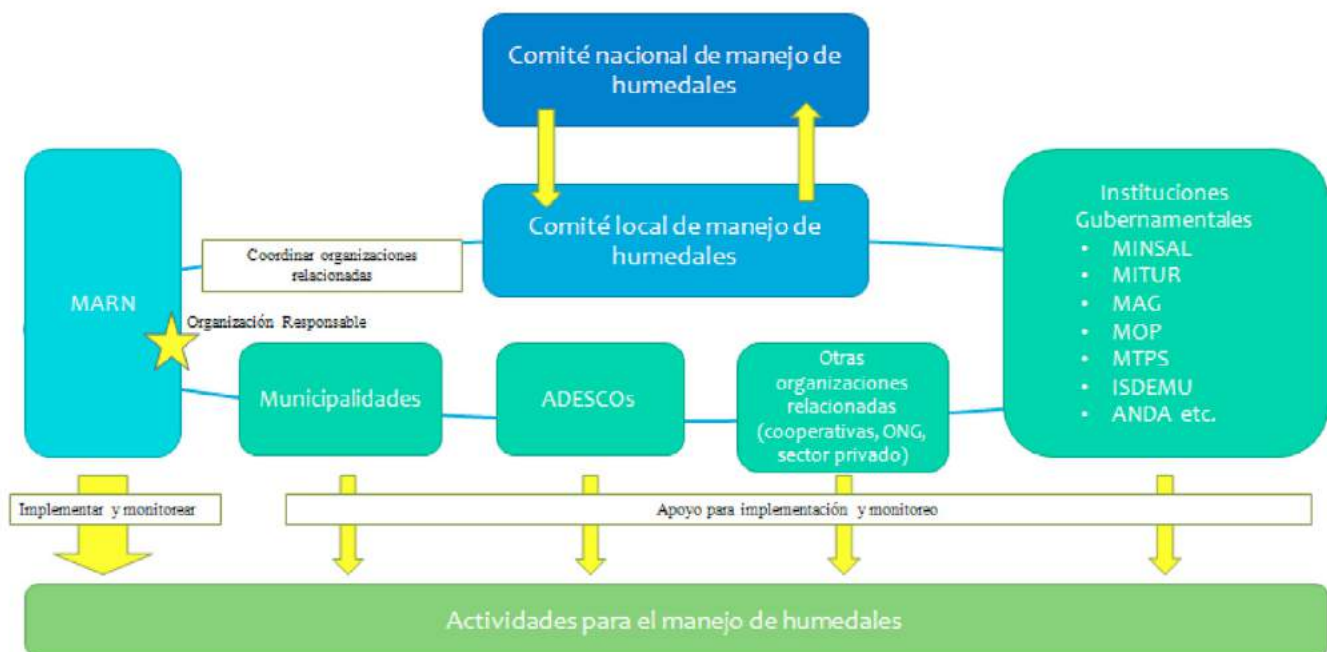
Comité nacional de manejo de humedales

Comité local de manejo de humedales

Coordinar organizaciones relacionadas

MARN

Organización Responsable

Instituciones Gubernamentales
• MINSAL
• MITUR
• MAG
• MOP
• MTPS
• ISDEMU
• ANDA etc.

Municipalidades

ADESCOs

Otras organizaciones relacionadas (cooperativas, ONG, sector privado)

Implementar y monitorear

Apoyo para implementación y monitoreo

Actividades para el manejo de humedales